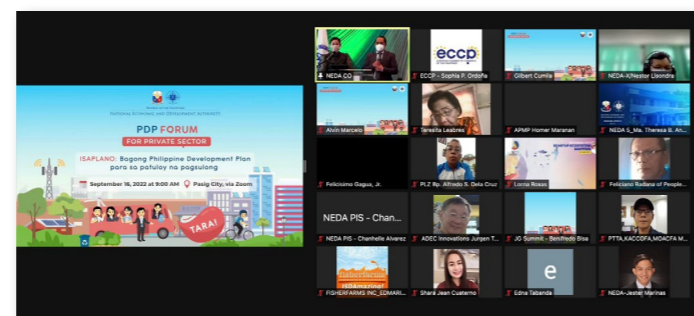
NATIONAL ECONOMIC AND DEVELOPMENT AUTHORITY

PDP FORUM
FOR PRIVATE SECTOR

ISAPLANO: Bagong Philippine Development Plan para sa patuloy na pagsulong

September 16, 2022 at 9:00 AM
Pasig City, via Zoom

TARA!

NEDA CO
eccp
ECCP - Sophia F. Ordoña
Gilbert Cumila
NEDA-K Nestor Lisondra
Alvin Marcelo
Teresita Leabres
APMP Homer Maranan
NEDA S_Ma. Theresa B. An...
Feliciano Gagua, Jr.
PLZ Rp. Alfredo S. Dela Cruz
Lorna Roxas
Feliciano Radanal of People...
NEDA PIS - Chan...
NEDA PIS - Chanhelle Alvarez
ADEC Innovations Jurgen T...
JG Summit - Benifredo Bisa
PTTA,KACCOFA,MOACFA M...
FISHERFARMS INC_EDMARI...
Shara Jean Cuaterno
e
Edna Tabanda
NEDA-Jester Marinas